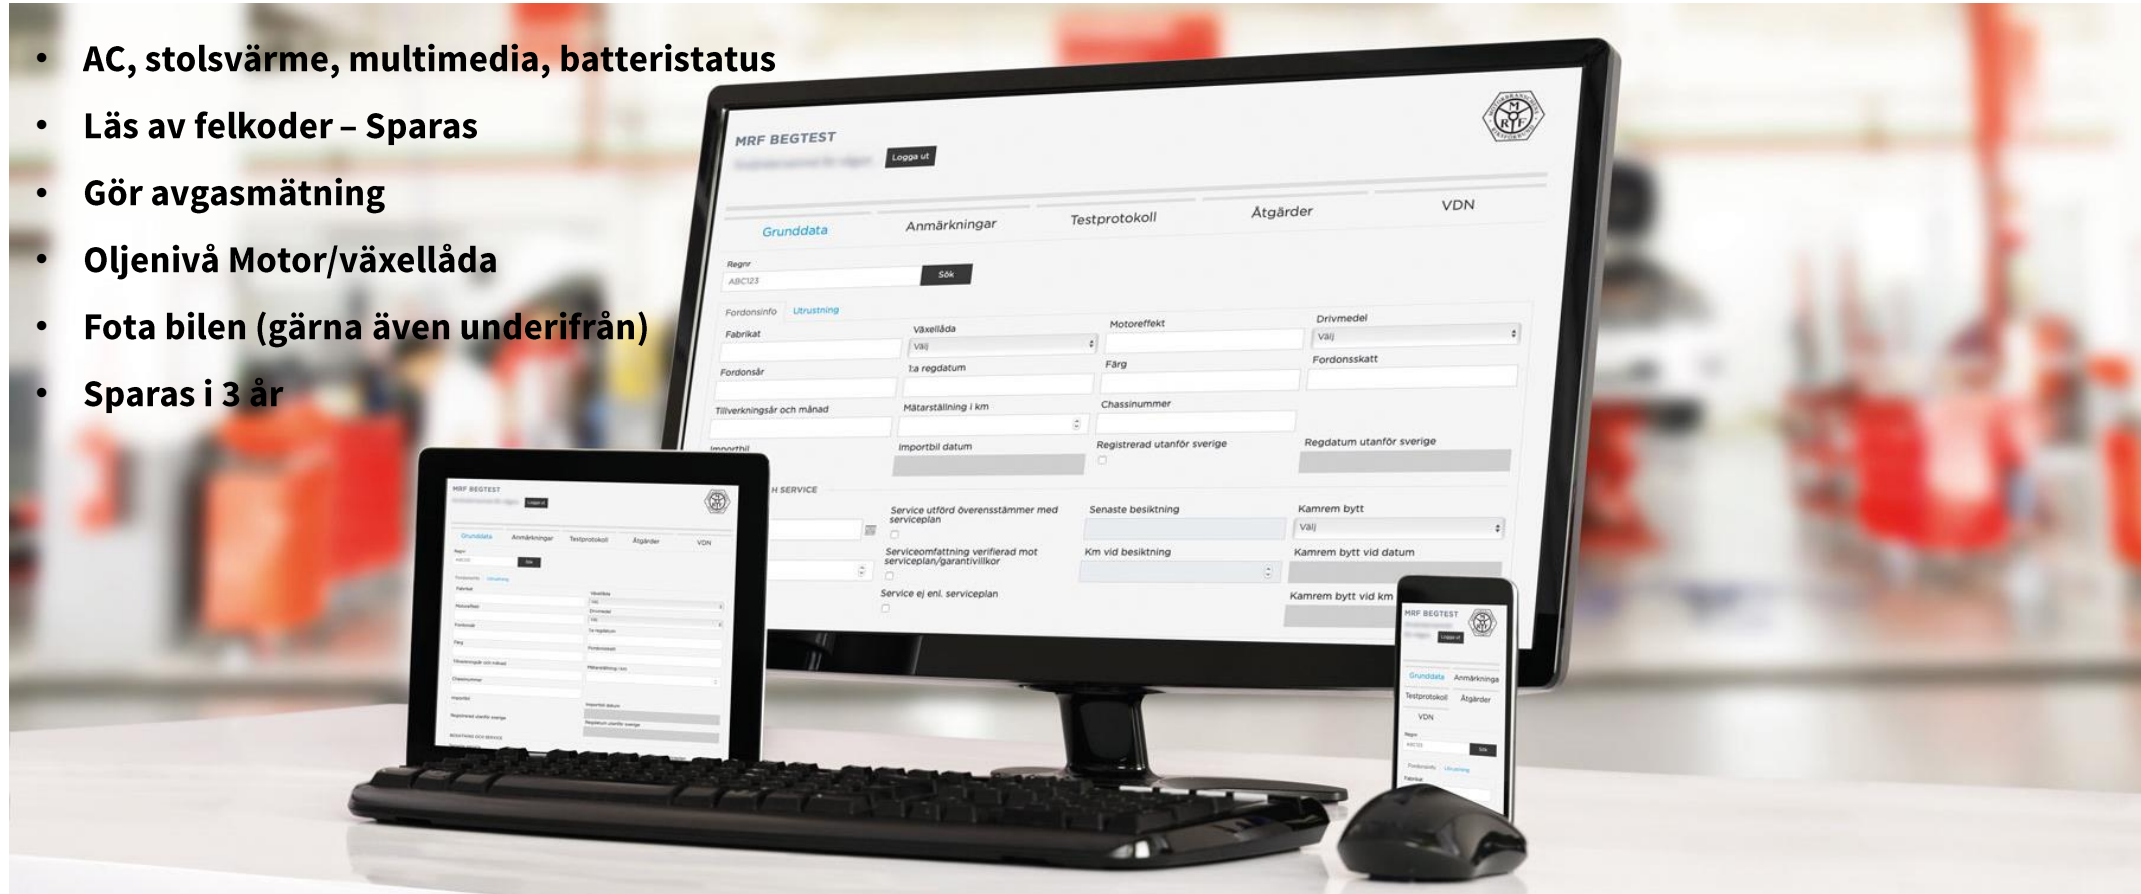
- AC, stolsvärme, multimedia, batteristatus
- Läs av felkoder – Sparas
- Gör avgasmätning
- Oljenivå Motor/växellåda
- Fota bilen (gärna även underifrån)
- Sparas i 3 år

MRF BEGTEST
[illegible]
Logga ut

Grunddata | Anmärkningar | Testprotokoll | Åtgärder | VDN

Regnr
ABC123
Sök

Fordonsinfo | Utrustning

Fabrikat
Växellåda
Välj
Motoreffekt
Drivmedel
Välj
Fordonsår
1:a regdatum
Färg
Fordonsskatt
Tillverkningsår och månad
Mätarställning i km
Chassinummer
Importbil
Importbil datum
Registrerad utanför sverige
Regdatum utanför sverige

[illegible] H SERVICE
Service utförd överensstämmer med serviceplan
Senaste besiktning
Kamrem bytt
Välj
Serviceomfattning verifierad mot serviceplan/garantivillkor
Km vid besiktning
Kamrem bytt vid datum
Service ej enl. serviceplan
Kamrem bytt vid km

MRF BEGTEST
Logga ut
Grunddata | Anmärkningar | Testprotokoll | Åtgärder | VDN
Regnr
ABC123
Sök
Fordonsinfo | Utrustning
Fabrikat
Växellåda
Motoreffekt
Drivmedel
Fordonsår
1:a regdatum
Färg
Fordonsskatt
Tillverkningsår och månad
Mätarställning i km
Chassinummer
Importbil
Importbil datum
Registrerad utanför sverige
Regdatum utanför sverige
BESIKTNING OCH SERVICE

MRF BEGTEST
Logga ut
Grunddata
Anmärkninga
Testprotokoll
Åtgärder
VDN
Regnr
ABC123
Sök
Fordonsinfo
Utrustning
Fabrikat